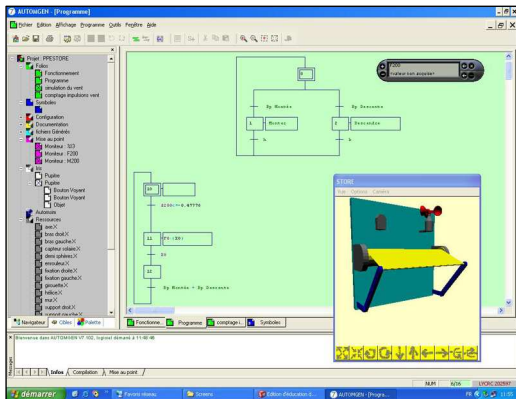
AUTOMGEN - [Programme]

Fichier Edition Affichage Programme Outils Fenêtre Aide

Projet : PPESTORE
Folios
Fonctionnement
Programme
simulation du vent
comptage impulsions vent
Symboles
Configuration
Documentation
Fichiers Générés
Mise au point
Moniteur : SO
Moniteur : F200
Moniteur : M200
Iris
Pupitre
Pupitre
Bouton Voyant
Bouton Voyant
Objet
Automsim
Ressources
axe
bras droit
bras gauche
capteur solaire
demi sphères
enrouleur
fixation droite
fixation gauche
girouette
helice
mur
support droit
support gauche

Navigateur | Cibles | Palette

F200
Valeur non affectée

0
Sp Montée
Sp Descente
1
Montée
2
Descente
x
x
10
1150<=M_077?0
11
T0(20)
10
12
Sp Montée + Sp Descente

STORE
Vue Options Caméra

Fonctionne... | Programme | comptage i... | Symboles

Bienvenue dans AUTOMGEN V7.100, logiciel démarré à 11:48:48

Infos | Compilation | Mise au point

NUM | N/A | LYCRC 2025?7

démarrer | Favoris réseau | Screens | Edition d'éducation ( | AUTOMGEN - [Progra... | FR | 11:55